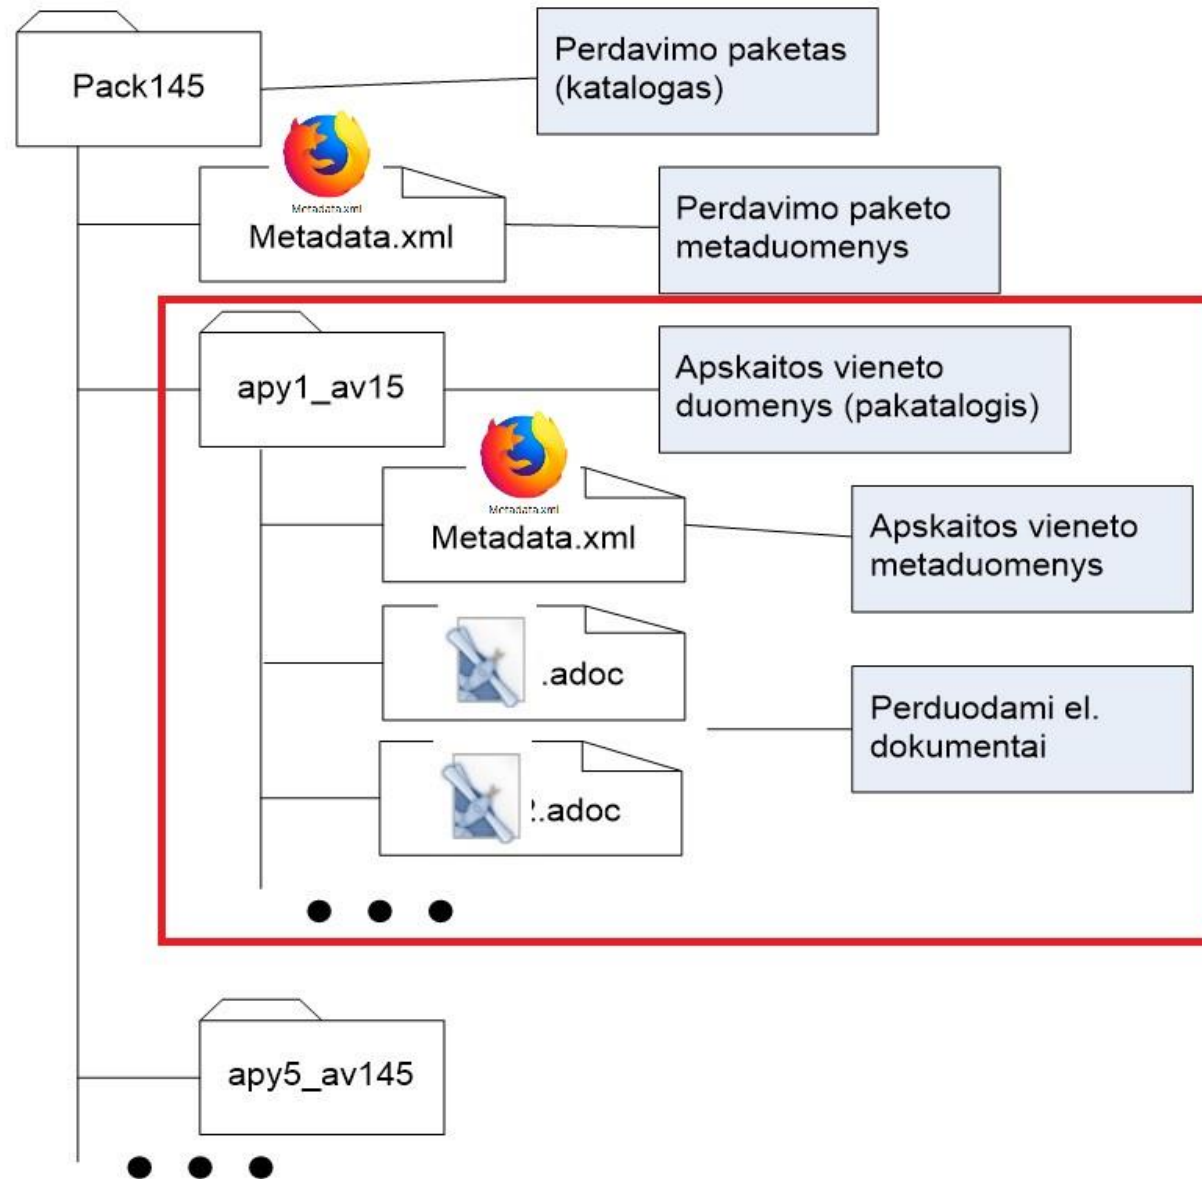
Pack145

Perdavimo paketas (katalogas)

Metadata.xml

Metadata.xml

Perdavimo paketo metaduomenys

apy1_av15

Apskaitos vieneto duomenys (pakatalogis)

Metadata.xml

Metadata.xml

Apskaitos vieneto metaduomenys

.adoc

Perduodami el. dokumentai

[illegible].adoc

apy5_av145